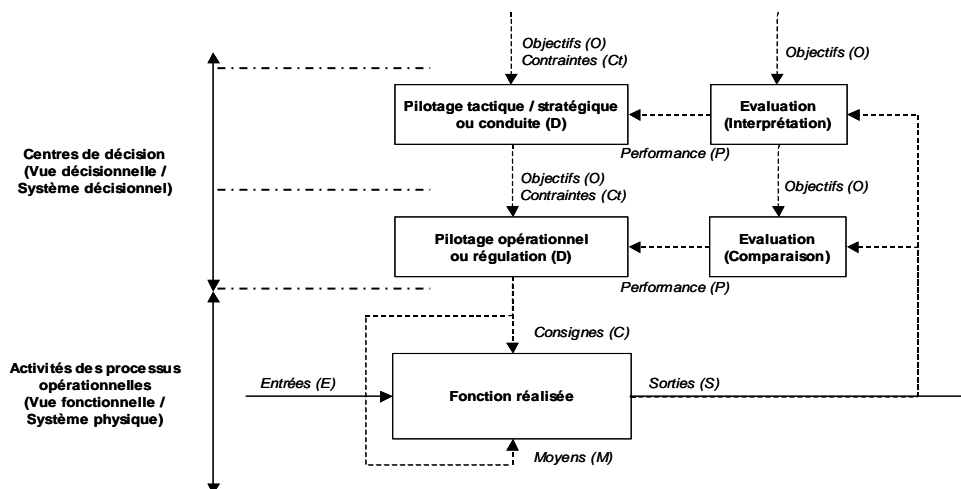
Objectifs (O)
Contraintes (Ct)

Objectifs (O)

Pilotage tactique / stratégique ou conduite (D)

Evaluation (Interprétation)

Centres de décision (Vue décisionnelle / Système décisionnel)

Performance (P)

Objectifs (O)
Contraintes (Ct)

Objectifs (O)

Pilotage opérationnel ou régulation (D)

Evaluation (Comparaison)

Performance (P)

Consignes (C)

Activités des processus opérationnelles (Vue fonctionnelle / Système physique)

Entrées (E)

Fonction réalisée

Sorties (S)

Moyens (M)